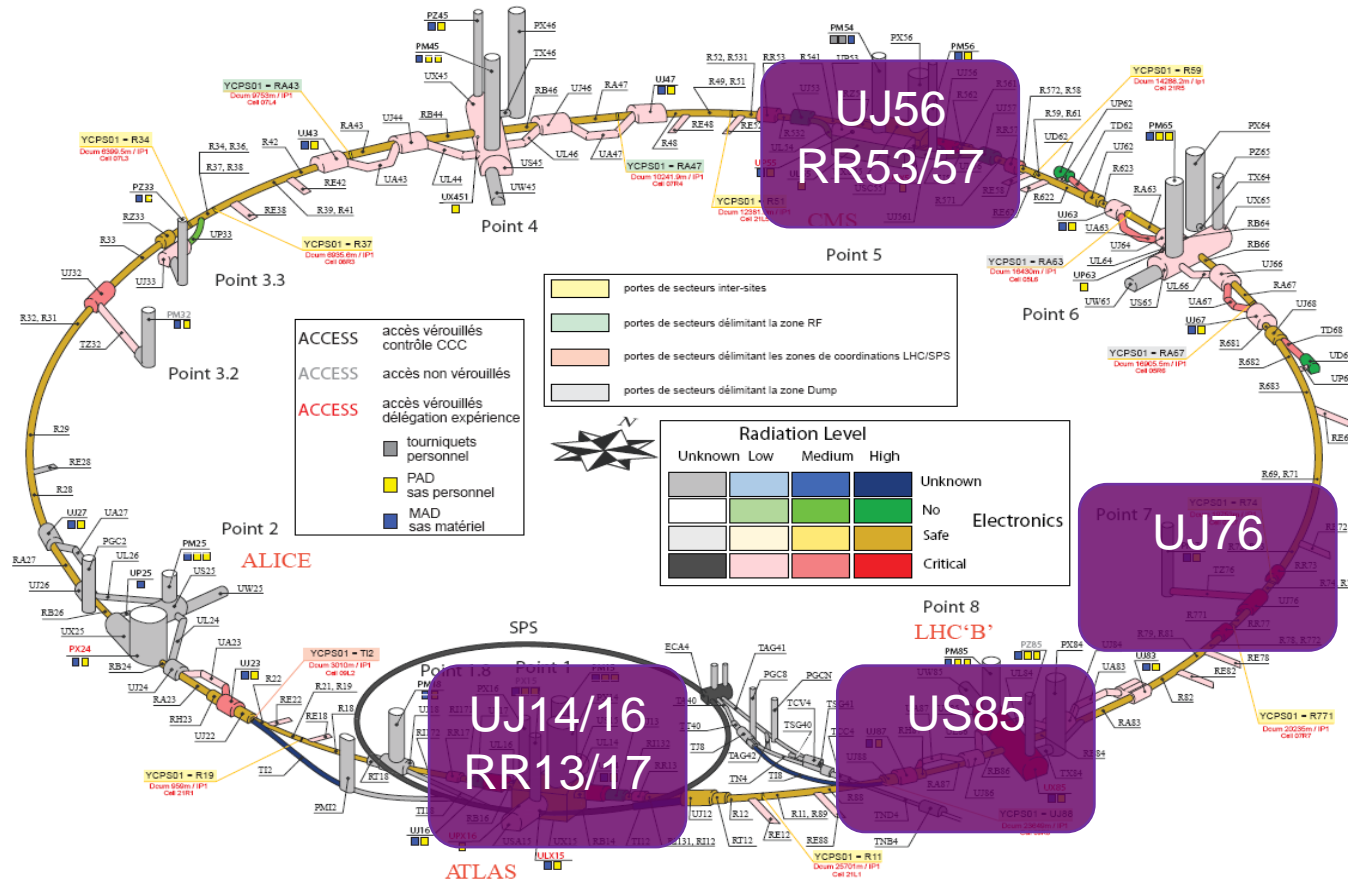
PZ45
PX46
TX46
PM45
UX45
PM54
PX56
PM56
UJ56
RR53/57
YCPS01 = RA43
Doum 9753m / IP1
Cell 07L4
YCPS01 = R59
Doum 14286.2m / IP1
Cell 21R5
YCPS01 = R34
Doum 6399.5m / IP1
Cell 07L3
RA43
UJ44
RB44
RB46
UJ46
RA47
UJ47
R52, R531
RR53
R49, R51
R572, R58
R59, R61
UP62
UD62
TD62
UJ62
PM65
PX64
PZ65
TX64
R34, R36,
R37, R38
R42
UJ43
RE42
UA43
UL44
US45
UL46
UA47
R48
RE48
YCPS01 = RA47
Doum 10241.9m / IP1
Cell 07R4
YCPS01 = R51
Doum 12981 m / IP1
Cell 21L5
CMS
R623
RA63
UJ63
UA63
UJ64
UX65
RB64
RB66
R622
PZ33
RZ33
RE38
R39, R41
UP33
UX451
UW45
Point 4
R33
UJ33
Point 3.3
YCPS01 = R37
Doum 6895.6m / IP1
Cell 06R3
Point 5
YCPS01 = RA63
Doum 16430m / IP1
Cell 05L6
UP63
UW65
US65
UL64
UL66
UJ66
RA67
UJ68
UA67
UJ32
PM32
R32, R31
TZ32
Point 3.2
Point 6
UJ67
R681
TD68
UD6
UP6
YCPS01 = RA67
Doum 16905.5m / IP1
Cell 05R6
R682
R683
RE6
portes de secteurs inter-sites
portes de secteurs délimitant la zone RF
portes de secteurs délimitant les zones de coordinations LHC/SPS
portes de secteurs délimitant la zone Dump
ACCESS accès vérouillés contrôle CCC
ACCESS accès non vérouillés
ACCESS accès vérouillés délégation expérience
tourniquets personnel
PAD sas personnel
MAD sas matériel
R29
RE28
R28
N
| Radiation Level | Unknown | Low | Medium | High | |
|---|---|---|---|---|---|
| | | | | | Unknown |
| | | | | | No |
| Electronics | | | | | Safe |
| | | | | | Critical |
R69, R71
YCPS01 = R74
Point 7
UJ76
RR73
TZ76
UJ76
RR77
R771
R73, R81
R78, R772
RE78
RE82
R82
UJ27
UA27
PGC2
UL26
RA27
UJ26
RB26
UX25
PX24
RB24
UJ24
Point 2
ALICE
PM25
US25
UP25
UW25
UL24
UA23
UJ23
RA23
RH23
UJ22
YCPS01 = TI2
Doum 3010m / IP1
Cell 08L2
R22
RE22
R21, R19
RE18
R18
SPS
Point 1.8
Point 1
PM18
PX16
PX15
PM15
UJ14/16
RR13/17
ECA4
TAG41
PGC8
PGCN
TCV4
TSG41
TSG40
TZ40
TAG42
TZ8
TI8
TN4
TCC4
Point 8
LHC'B'
PM85
PZ85
PX84
US85
UP85
UJ86
UJ87
RA87
RH87
TX84
UJ84
UJ83
UA83
RA83
R84
US86
YCPS01 = UJ86
Doum 22629m / IP1
YCPS01 = R771
Doum 20235m / IP1
Cell 07R7
YCPS01 = R19
Doum 956m / IP1
Cell 21R1
TI2
PM12
RT18
UJ16
UPX16
ATLAS
RR17
UJ12
RB16
US15
UX15
ULX15
RB14
TI12
RT12
R12
RE12
R131, RI12
RI132
RR13
UJ13
UJ14
R11, R89
RE88
R88
TNB4
YCPS01 = R11
Doum 26701m / IP1
Cell 21L1